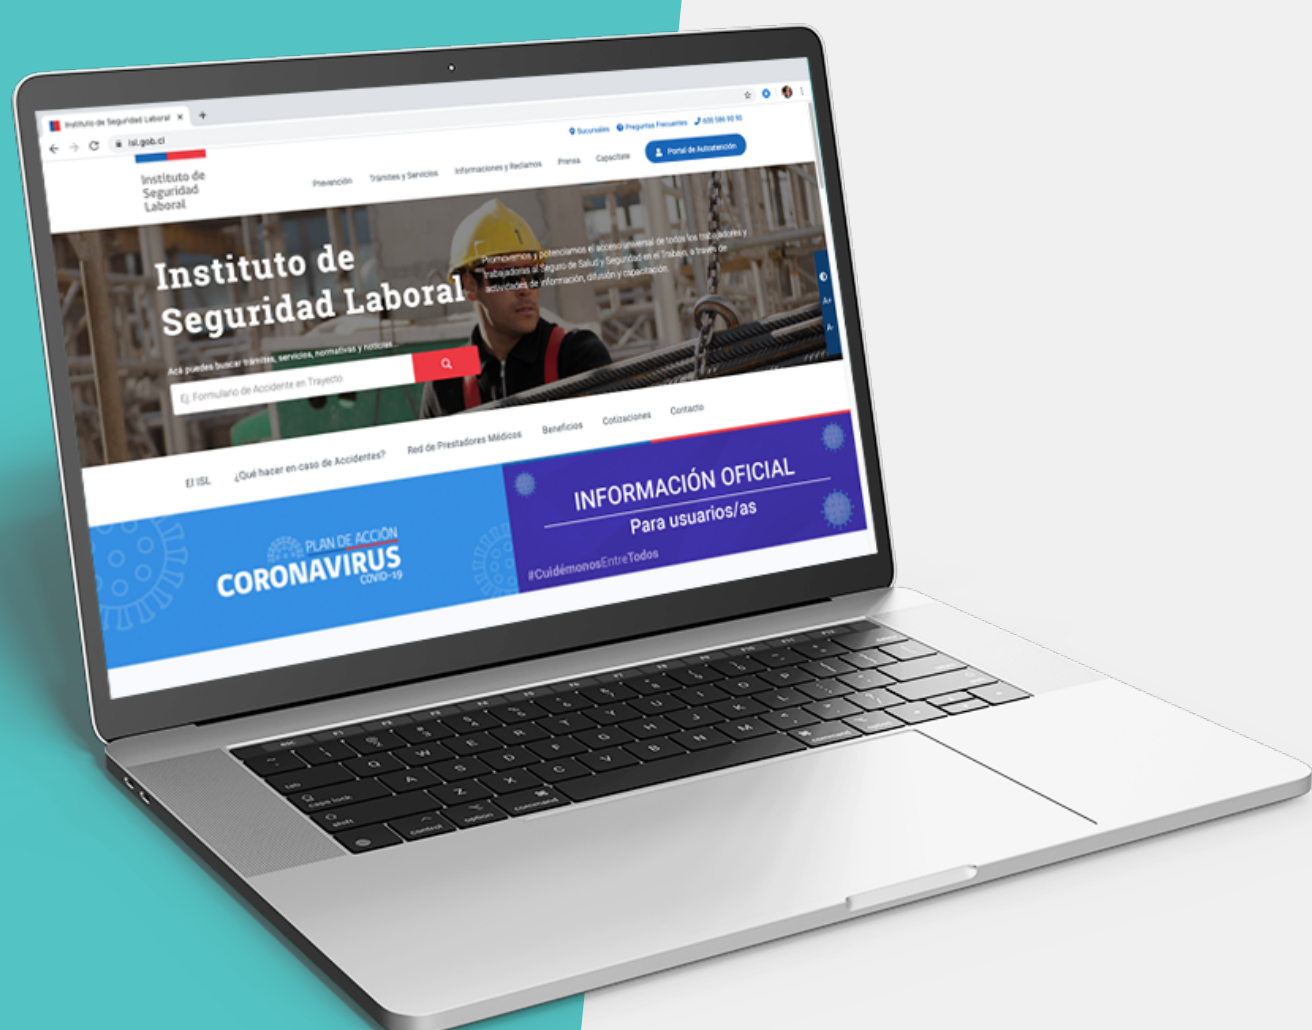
Instituto de Seguridad Laboral ×

isl.gob.cl

Sucursales Preguntas Frecuentes 600 586 90 90

Portal de Autoatención

Instituto de Seguridad Laboral

Prevención Trámites y Servicios Informaciones y Reclamos Prensa Capacítate

Instituto de Seguridad Laboral

Promovemos y potenciamos el acceso universal de todos los trabajadores y trabajadoras al Seguro de Salud y Seguridad en el Trabajo, a través de actividades de información, difusión y capacitación.

Acá puedes buscar trámites, servicios, normativas y noticias

Ej. Formulario de Accidente en Trayecto

El ISL ¿Qué hacer en caso de Accidentes? Red de Prestadores Médicos Beneficios Cotizaciones Contacto

PLAN DE ACCIÓN CORONAVIRUS COVID-19

INFORMACIÓN OFICIAL Para usuarios/as

#CuidémonosEntreTodos